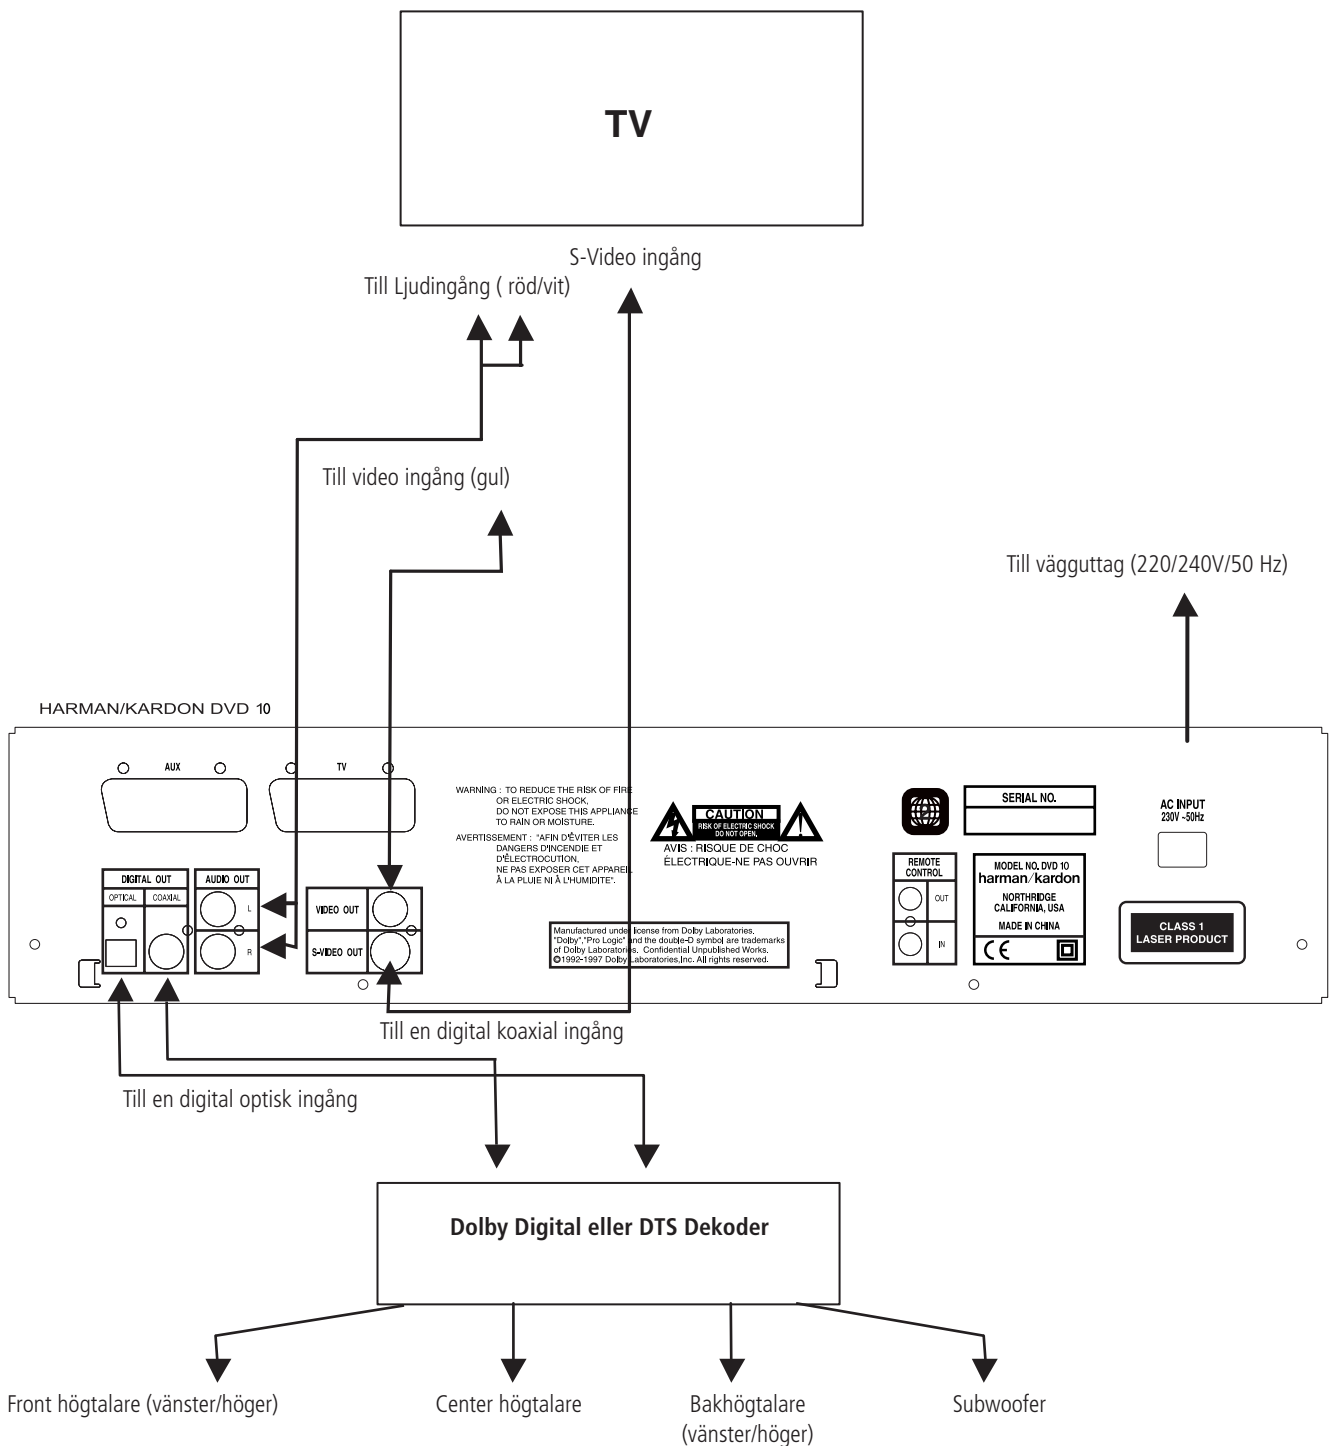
TV

S-Video ingång

Till Ljudingång ( röd/vit)

Till video ingång (gul)

Till vägguttag (220/240V/50 Hz)

HARMAN/KARDON DVD 10

AUX

TV

WARNING : TO REDUCE THE RISK OF FIRE OR ELECTRIC SHOCK, DO NOT EXPOSE THIS APPLIANCE TO RAIN OR MOISTURE.

AVERTISSEMENT : "AFIN D'ÉVITER LES DANGERS D'INCENDIE ET D'ÉLECTROCUTION, NE PAS EXPOSER CET APPAREIL À LA PLUIE NI À L'HUMIDITE".

CAUTION
RISK OF ELECTRIC SHOCK DO NOT OPEN.
AVIS : RISQUE DE CHOC ÉLECTRIQUE-NE PAS OUVRIR

SERIAL NO.

AC INPUT
230V ~50Hz

DIGITAL OUT
OPTICAL
COAXIAL

AUDIO OUT
L
R

VIDEO OUT
S-VIDEO OUT

Manufactured under license from Dolby Laboratories. "Dolby","Pro Logic" and the double-D symbol are trademarks of Dolby Laboratories. Confidential Unpublished Works. ©1992-1997 Dolby Laboratories,Inc. All rights reserved.

REMOTE CONTROL
OUT
IN

MODEL NO. DVD 10
harman/kardon
NORTHRIDGE CALIFORNIA, USA
MADE IN CHINA
CE

CLASS 1
LASER PRODUCT

Till en digital koaxial ingång

Till en digital optisk ingång

Dolby Digital eller DTS Dekoder

Front högtalare (vänster/höger)

Center högtalare

Bakhögtalare (vänster/höger)

Subwoofer